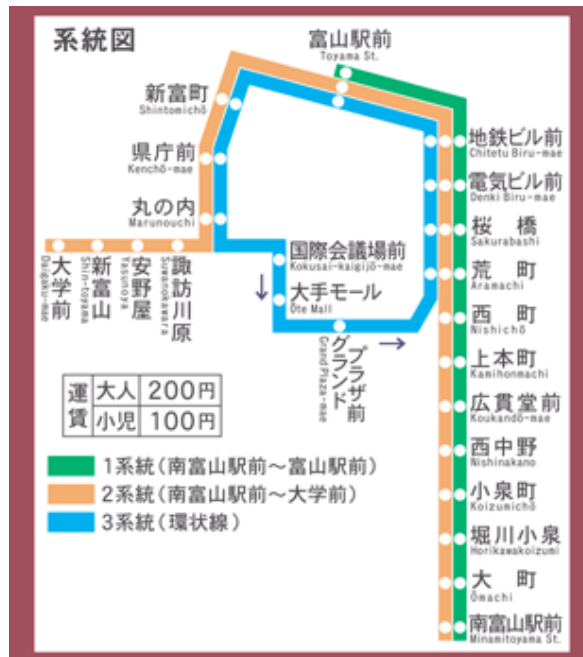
系統図

富山駅前
Toyama St.

新富町
Shintomichō

県庁前
Kenchō-mae

丸の内
Marunouchi

大学前
Daigaku-mae

新富山
Shin-toyama

安野屋
Yasunoya

諏訪川原
Suwanokawara

国際会議場前
Kokusai-kaigijō-mae

大手モール
Ōte Mall

グランドプラザ前
Grand Plaza-mae

地鉄ビル前
Chitetu Biru-mae

電気ビル前
Denki Biru-mae

桜橋
Sakurabashi

荒町
Aramachi

西町
Nishichō

上本町
Kamihonmachi

広貫堂前
Koukandō-mae

西中野
Nishinakano

小泉町
Koizumichō

堀川小泉
Horikawakoizumi

大町
Ōmachi

南富山駅前
Minamitoyama St.

| 運賃 | 大人 | 200円 |
|---|---|---|
| | 小児 | 100円 |

1系統（南富山駅前～富山駅前）
2系統（南富山駅前～大学前）
3系統（環状線）